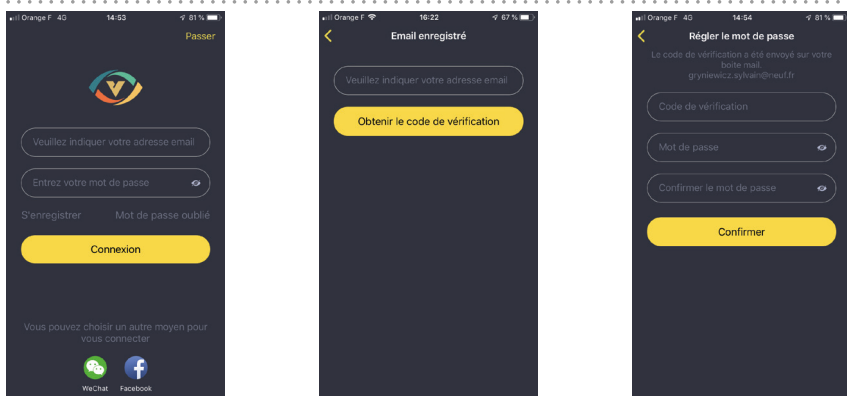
Orange F 4G 14:53 81 %

Passer

Veuillez indiquer votre adresse email

Entrez votre mot de passe

S'enregistrer Mot de passe oublié

Connexion

Vous pouvez choisir un autre moyen pour vous connecter

WeChat Facebook

Orange F 16:22 67 %

Email enregistré

Veuillez indiquer votre adresse email

Obtenir le code de vérification

Orange F 4G 14:54 81 %

Régler le mot de passe

Le code de vérification a été envoyé sur votre boite mail. gryniewicz.sylvain@neuf.fr

Code de vérification

Mot de passe

Confirmer le mot de passe

Confirmer